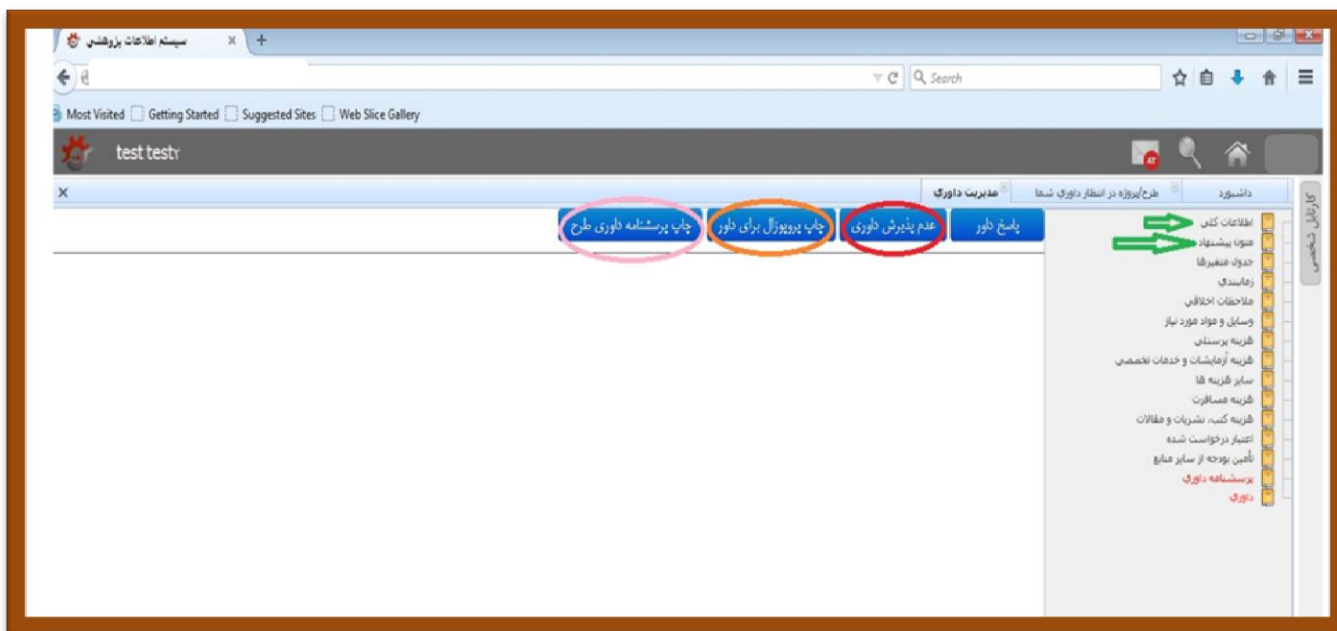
سیستم اطلاعات پژوهشی ×
+
Search
Most Visited Getting Started Suggested Sites Web Slice Gallery
test test
×
داشبورد
طرح/پروژه در انتظار داوری شما
مدیریت داوری
کارتابل شخصی
پاسخ داور
عدم پذیرش داوری
چاپ پروپوزال برای داور
چاپ پرسشنامه داوری طرح
اطلاعات کلی
متون پیشنهاد
جدول متغیرها
زمانبندی
ملاحظات اخلاقی
وسایل و مواد مورد نیاز
هزینه پرسنلی
هزینه آزمایشات و خدمات تخصصی
سایر هزینه ها
هزینه مسافرت
هزینه کتب، نشریات و مقالات
اعتبار درخواست شده
تأمین بودجه از سایر منابع
پرسشنامه داوری
داوری